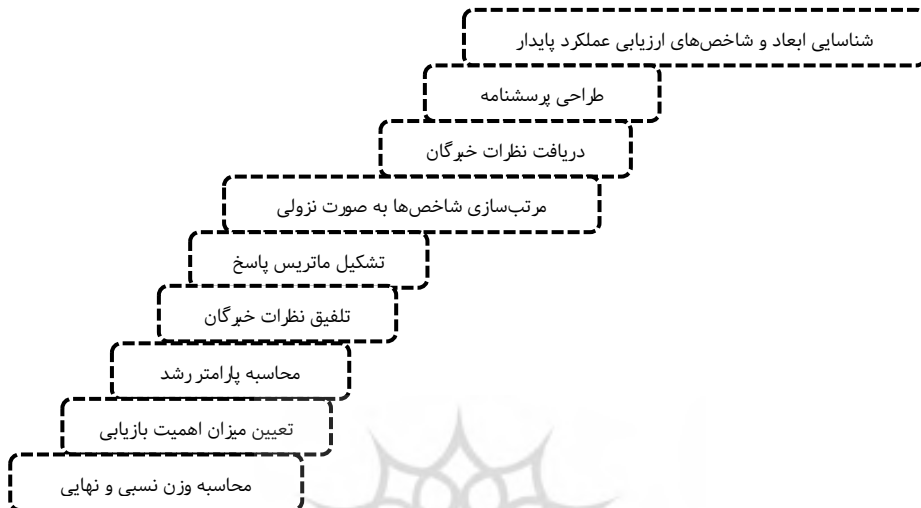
شناسایی ابعاد و شاخص‌های ارزیابی عملکرد پایدار

طراحی پرسشنامه

دریافت نظرات خبرگان

مرتب‌سازی شاخص‌ها به صورت نزولی

تشکیل ماتریس پاسخ

تلفیق نظرات خبرگان

محاسبه پارامتر رشد

تعیین میزان اهمیت بازیابی

محاسبه وزن نسبی و نهایی